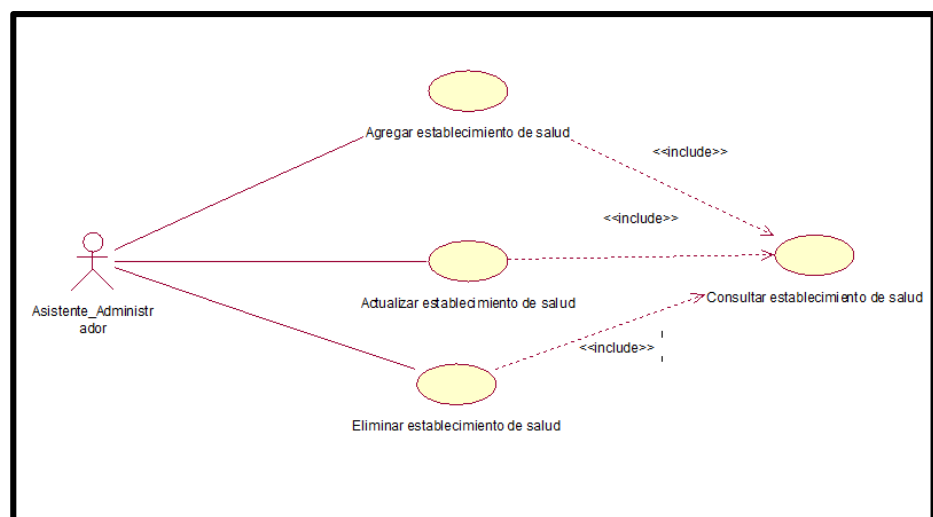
Agregar establecimiento de salud

<<include>>

<<include>>

Asistente_Administrador

Actualizar establecimiento de salud

Consultar establecimiento de salud

<<include>>

Eliminar establecimiento de salud